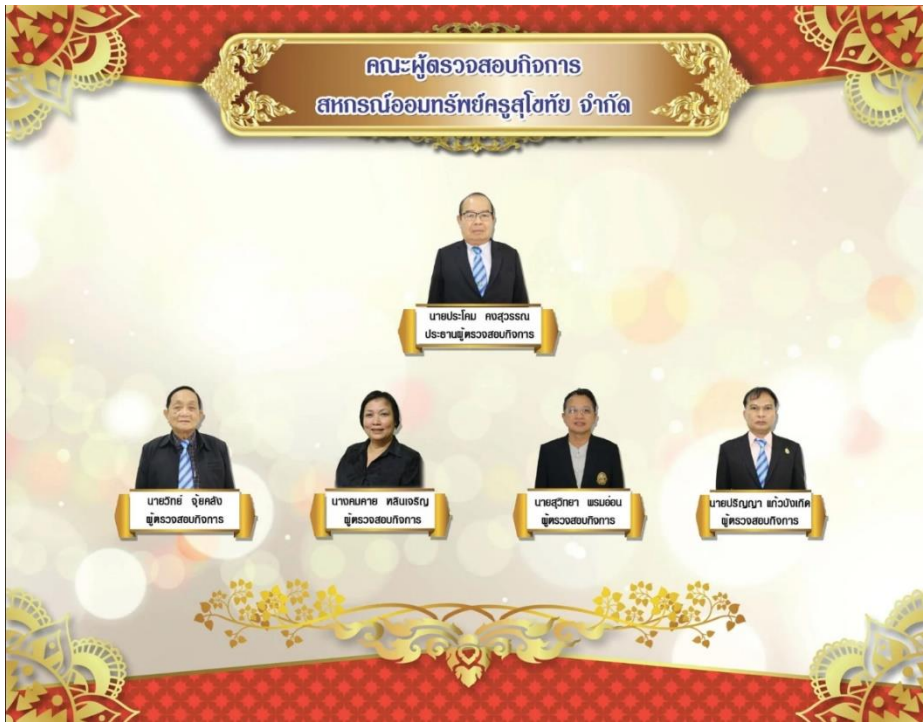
คณะผู้ตรวจสอบกิจการ
สหกรณ์ออมทรัพย์ครูสุโขทัย จำกัด

นายประโลม คงสุวรรณ
ประธานผู้ตรวจสอบกิจการ

นายวิทย์ จุ้ยคลัง
ผู้ตรวจสอบกิจการ

นางคนคาย หลินเจริญ
ผู้ตรวจสอบกิจการ

นายสุวิทยา พรมอ่อน
ผู้ตรวจสอบกิจการ

นายปริญญา แก้วบังเกิด
ผู้ตรวจสอบกิจการ